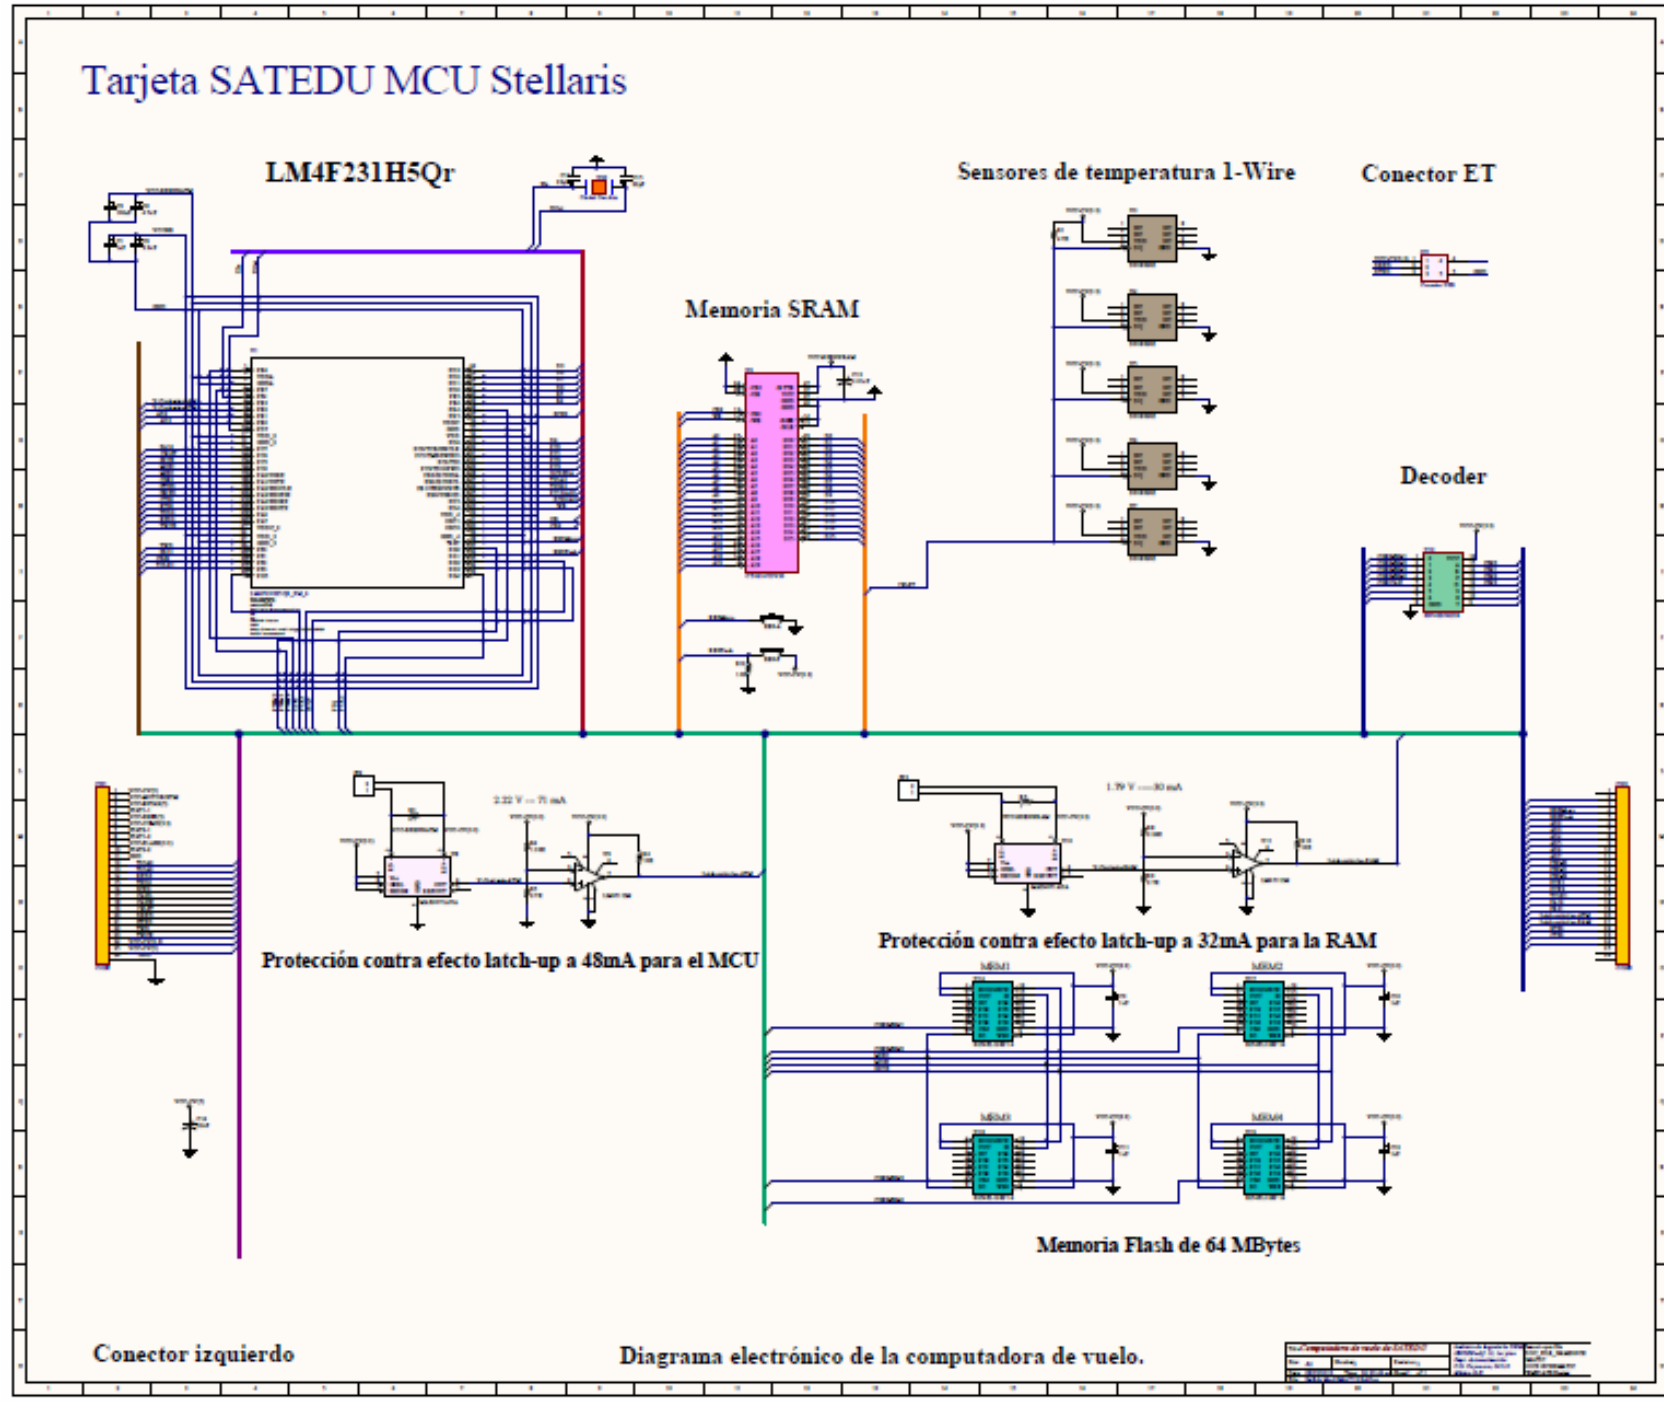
Tarjeta SATEDU MCU Stellaris

LM4F231H5Qr

Sensores de temperatura 1-Wire

Conector ET

Memoria SRAM

Decoder

2.22 V — 71 mA

1.79 V — 80 mA

Protección contra efecto latch-up a 48mA para el MCU

Protección contra efecto latch-up a 32mA para la RAM

Memoria Flash de 64 MBytes

Conector izquierdo

Diagrama electrónico de la computadora de vuelo.